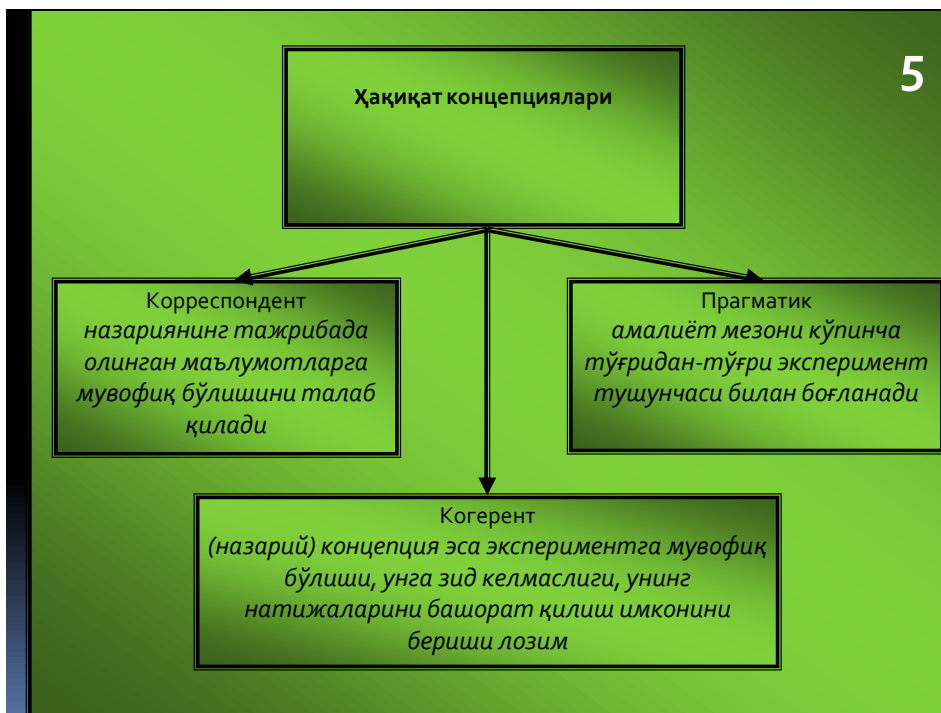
5

Ҳақиқат концепциялари

Корреспондент
назариянинг тажрибада олинган маълумотларга мувофиқ бўлишини талаб қилади

Прагматик
амалиёт мезони кўпинча тўғридан-тўғри эксперимент тушунчаси билан боғланади

Когерент
(назарий) концепция эса экспериментга мувофиқ бўлиши, унга зид келмаслиги, унинг натижаларини башорат қилиш имконини бериши лозим